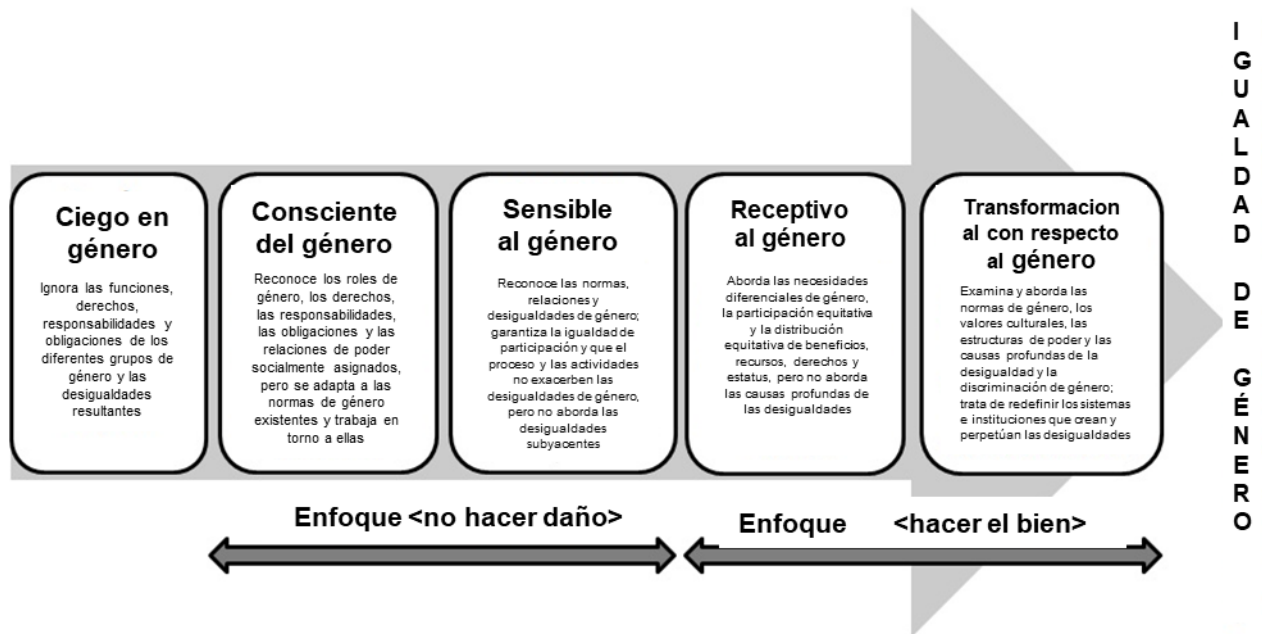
Ciego en género

Ignora las funciones, derechos, responsabilidades y obligaciones de los diferentes grupos de género y las desigualdades resultantes

Consciente del género

Reconoce los roles de género, los derechos, las responsabilidades, las obligaciones y las relaciones de poder socialmente asignados, pero se adapta a las normas de género existentes y trabaja en torno a ellas

Sensible al género

Reconoce las normas, relaciones y desigualdades de género; garantiza la igualdad de participación y que el proceso y las actividades no exacerben las desigualdades de género, pero no aborda las desigualdades subyacentes

Receptivo al género

Aborda las necesidades diferenciales de género, la participación equitativa y la distribución equitativa de beneficios, recursos, derechos y estatus, pero no aborda las causas profundas de las desigualdades

Transformacional con respecto al género

Examina y aborda las normas de género, los valores culturales, las estructuras de poder y las causas profundas de la desigualdad y la discriminación de género; trata de redefinir los sistemas e instituciones que crean y perpetúan las desigualdades

IGUALDAD DE GÉNERO

Enfoque <no hacer daño>

Enfoque <hacer el bien>